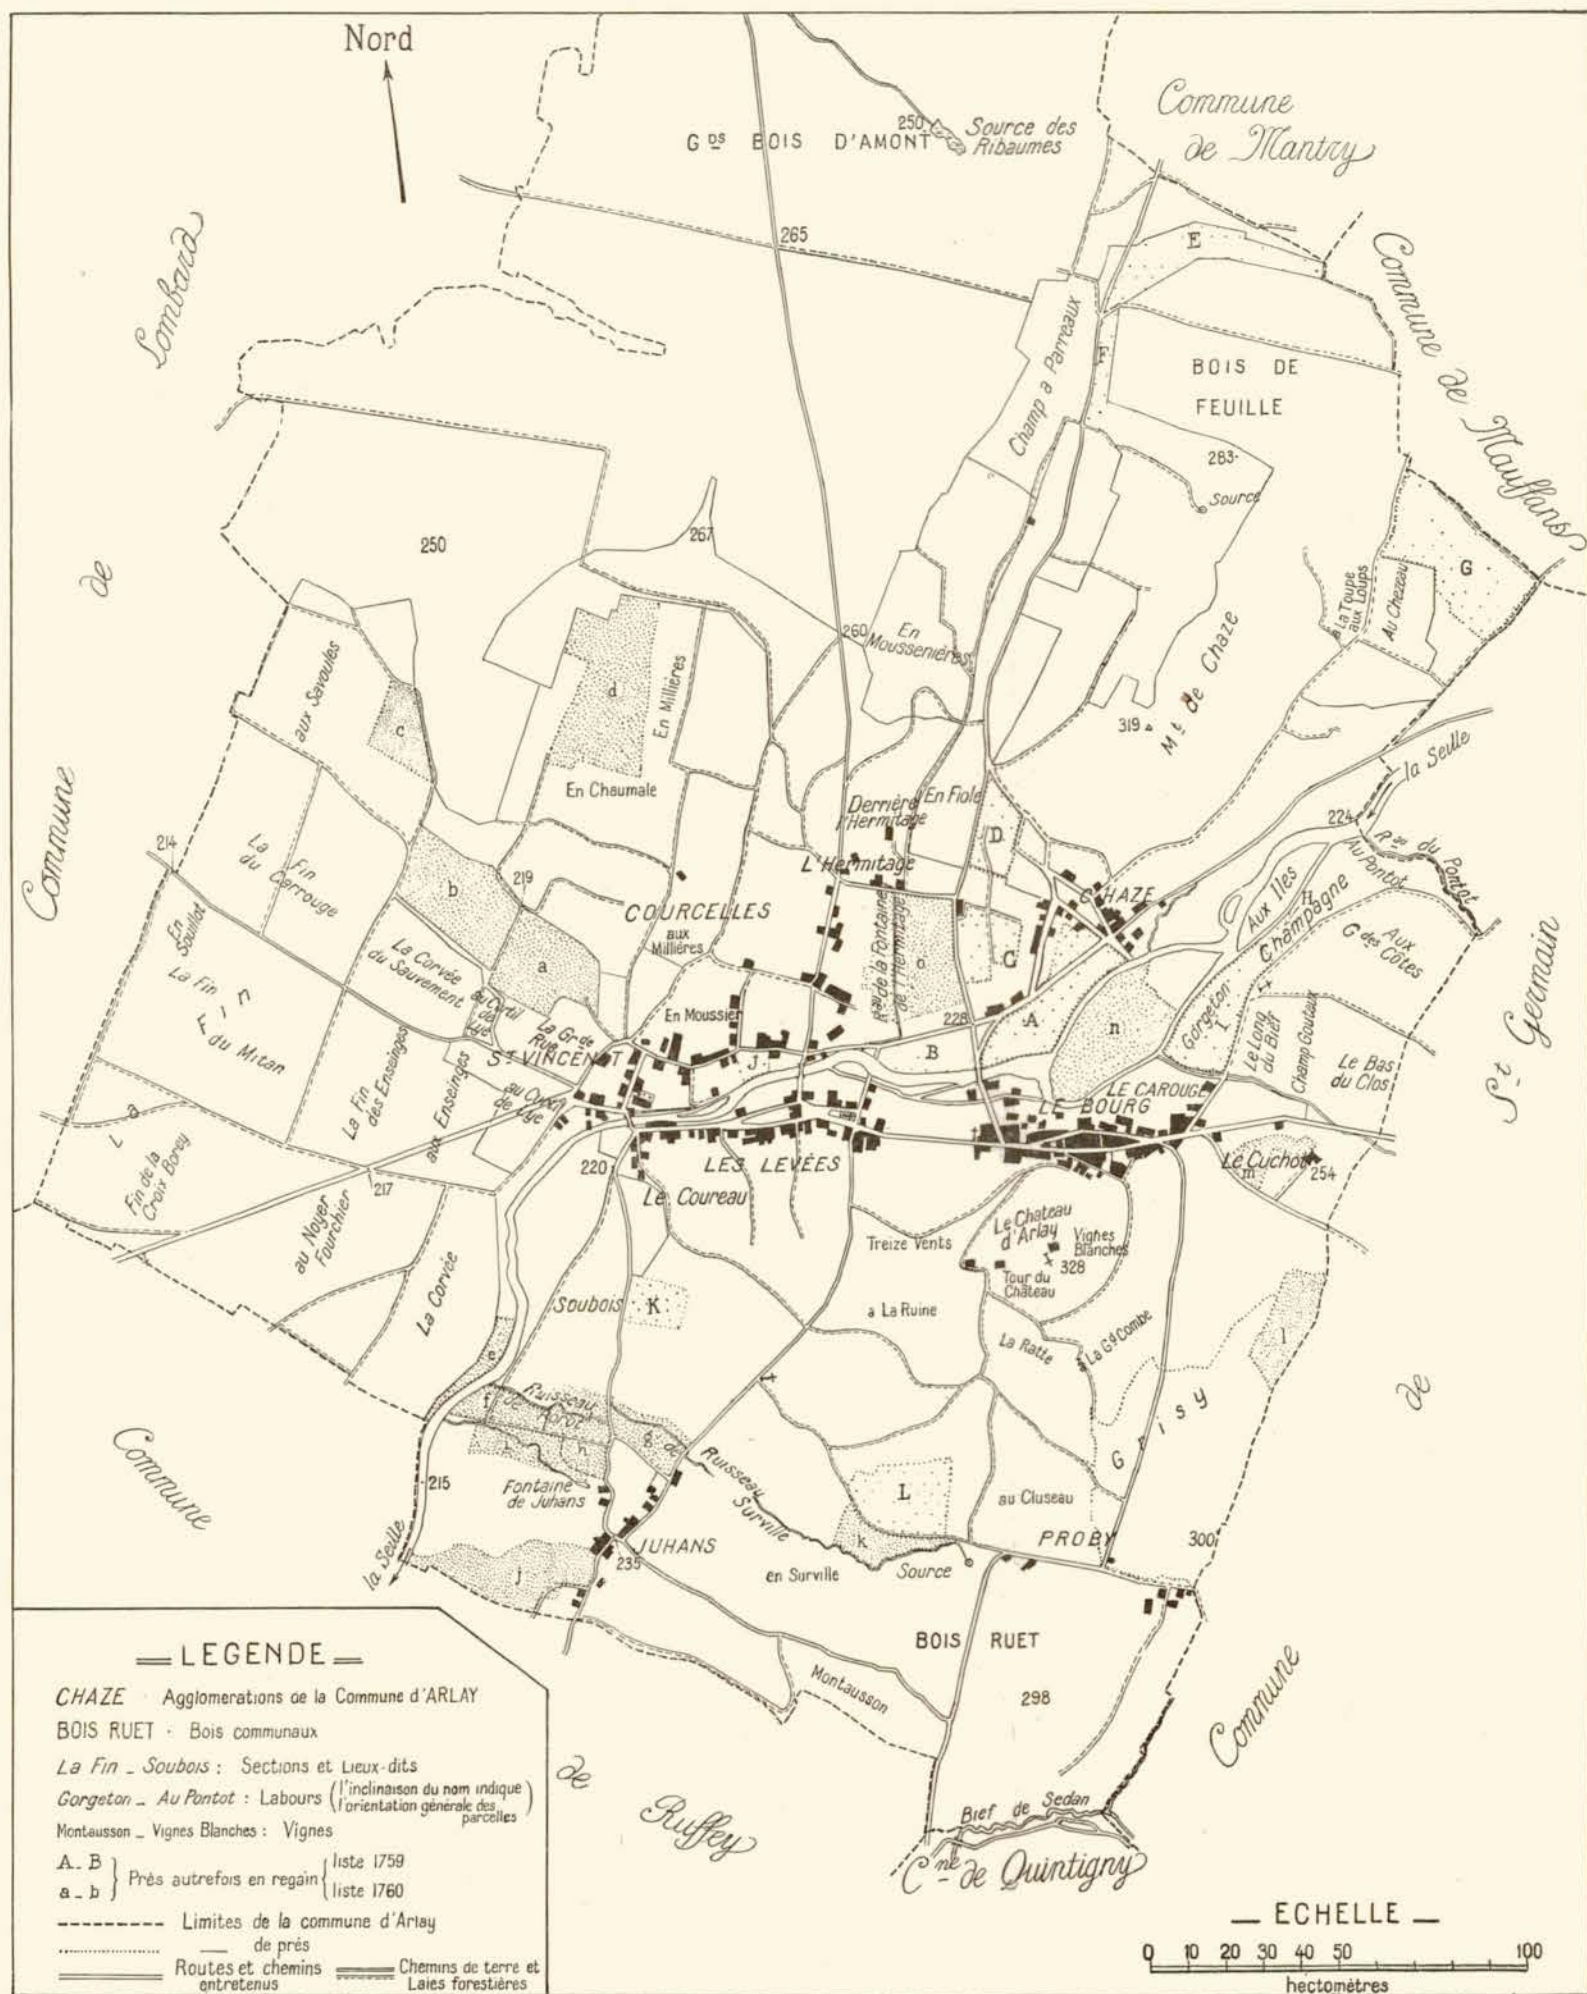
Nord

Commune de Mantry

G$^{ds}$ BOIS D'AMONT

250 Source des Ribaumes

Commune de Lombard

265

Commune de Mauffans

E

Champ à Parreaux

F

BOIS DE FEUILLE

283

Source

250

267

G

La Toupe aux Loups

Au Chezeau

260

En Moussenières

Mt de Chaze

319

aux Savoules

c

d

En Millières

En Chaumale

la Seille

Derrière l'Hermitage

En Fiole

D

224

Ao du Pontot

Au Pontot

214

La Fin du Carrouge

219

L'Hermitage

CHAZE

Aux Iles

H

Champagne

En Souillot

b

COURCELLES

Rte de la Fontaine de l'Hermitage

o

C

G$^{des}$ Aux Côtes

La Fin du Mitan

La Corvée du Sauvement

a

aux Millières

A

n

Gorgeton

I

Le Long du Bief

Champ Goutaux

Commune de St Germain

au Curtil de Lye

La Gr$^{de}$ Rue

En Moussier

228

B

Le Bas du Clos

La Fin des Enseinges

aux Enseinges

ST VINCENT

J

LE CAROUGE

La Fin de la Croix Borey

au Curtil de Lye

LE BOURG

220

LES LEVÉES

Le Cuchot

m

254

217

Le Coureau

Le Château d'Arlay

Vignes Blanches

au Noyer Fourchier

Treize Vents

328

Tour du Château

La Corvée

Soubois

K

a la Ruine

La Ratte

La G$^{d}$ Combe

l

e

f

Ruisseau de Noroz

i

h

g

Ruisseau

Grisy

de

Commune

215

Fontaine de Juhans

Surville

L

au Cluseau

la Seille

JUHANS

k

Source

PROBY

300

j

235

en Surville

BOIS RUET

Montausson

298

Commune

de

Ruffey

Bief de Sedan

C$^{ne}$ de Quintigny

═LEGENDE═

CHAZE Agglomerations de la Commune d'ARLAY

BOIS RUET · Bois communaux

La Fin _ Soubois : Sections et Lieux-dits

Gorgeton _ Au Pontot : Labours (l'inclinaison du nom indique l'orientation générale des parcelles)

Montausson _ Vignes Blanches : Vignes

A_B } Prés autrefois en regain { liste 1759
a_b } liste 1760

Limites de la commune d'Arlay

de prés

Routes et chemins entretenus

Chemins de terre et Laies forestières

— ECHELLE —

0 10 20 30 40 50 100

hectomètres